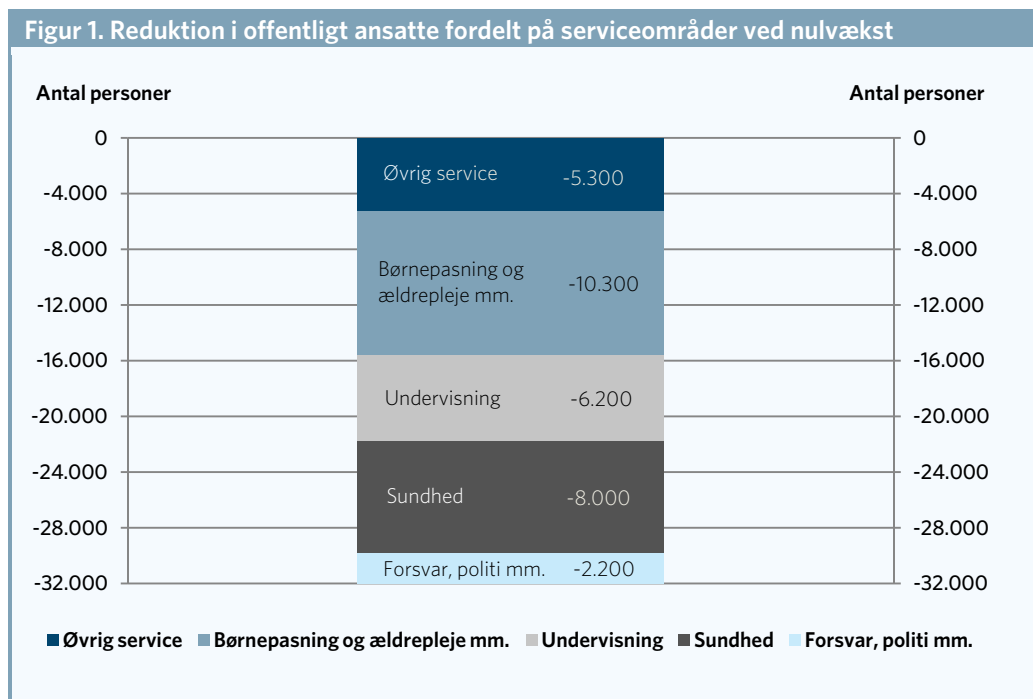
Figur 1. Reduktion i offentligt ansatte fordelt på serviceområder ved nulvækst

Antal personer

Antal personer

0
-4.000
-8.000
-12.000
-16.000
-20.000
-24.000
-28.000
-32.000

0
-4.000
-8.000
-12.000
-16.000
-20.000
-24.000
-28.000
-32.000

Øvrig service -5.300

Børnepasning og ældrepleje mm. -10.300

Undervisning -6.200

Sundhed -8.000

Forsvar, politi mm. -2.200

Øvrig service Børnepasning og ældrepleje mm. Undervisning Sundhed Forsvar, politi mm.